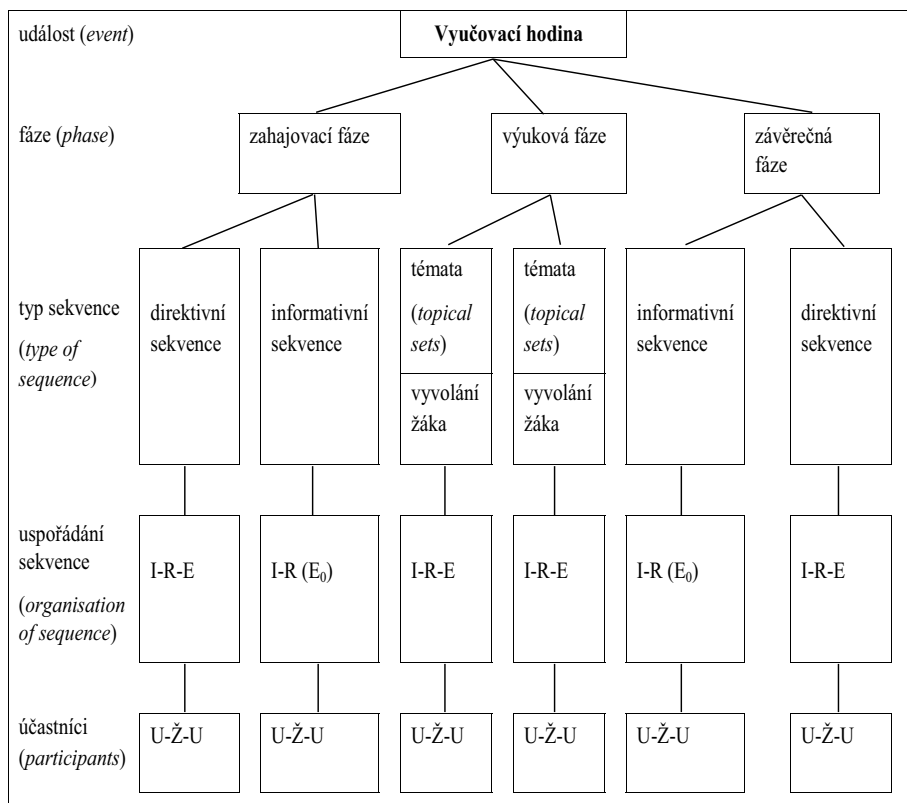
událost (*event*)

**Vyučovací hodina**

fáze (*phase*)

zahajovací fáze

výuková fáze

závěrečná fáze

typ sekvence (*type of sequence*)

direktivní sekvence

informativní sekvence

témata (*topical sets*)

vyvolání žáka

témata (*topical sets*)

vyvolání žáka

informativní sekvence

direktivní sekvence

uspořádání sekvence (*organisation of sequence*)

I-R-E

I-R ($E_0$)

I-R-E

I-R-E

I-R ($E_0$)

I-R-E

účastníci (*participants*)

U-Ž-U

U-Ž-U

U-Ž-U

U-Ž-U

U-Ž-U

U-Ž-U